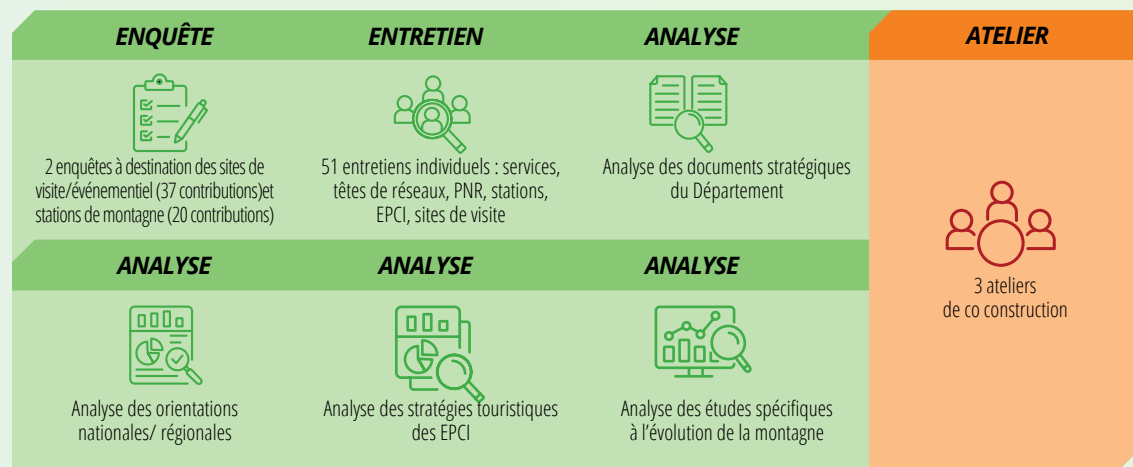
ENQUÊTE

2 enquêtes à destination des sites de visite/événementiel (37 contributions)et stations de montagne (20 contributions)

ENTRETIEN

51 entretiens individuels : services, têtes de réseaux, PNR, stations, EPCI, sites de visite

ANALYSE

Analyse des documents stratégiques du Département

ATELIER

3 ateliers de co construction

ANALYSE

Analyse des orientations nationales/ régionales

ANALYSE

Analyse des stratégies touristiques des EPCI

ANALYSE

Analyse des études spécifiques à l'évolution de la montagne